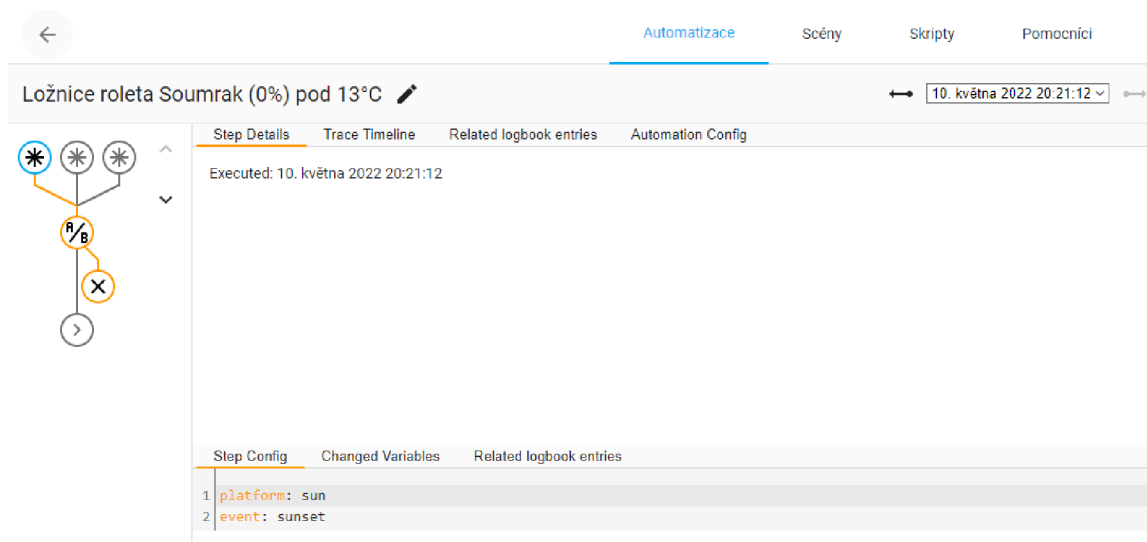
Automatizace Scény Skripty Pomocníci

Ložnice roleta Soumrak (0%) pod 13°C

10. května 2022 20:21:12

A/B

Step Details Trace Timeline Related logbook entries Automation Config

Executed: 10. května 2022 20:21:12

Step Config Changed Variables Related logbook entries

1 platform: sun
2 event: sunset